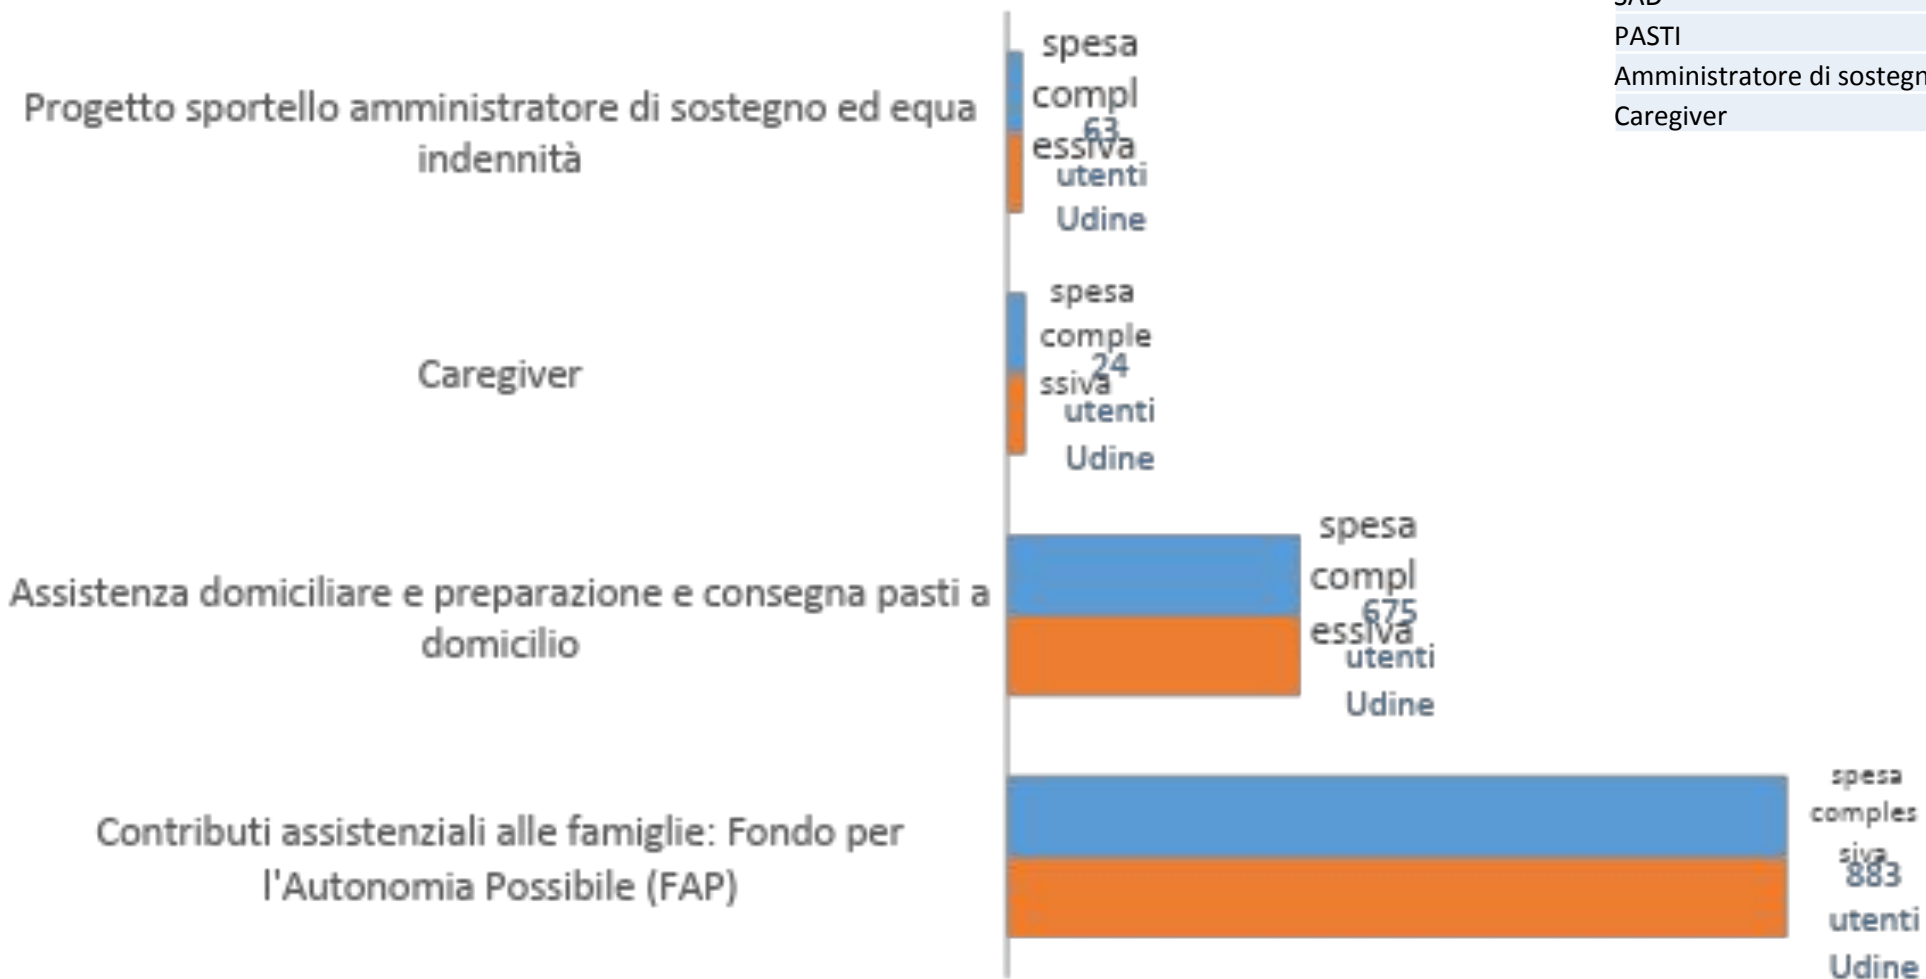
SAD
PASTI
Amministratore di sostegn
Caregiver

Progetto sportello amministratore di sostegno ed equa indennità

spesa compl essiva
63
utenti Udine

Caregiver

spesa comple ssiva
24
utenti Udine

Assistenza domiciliare e preparazione e consegna pasti a domicilio

spesa compl essiva
675
utenti Udine

Contributi assistenziali alle famiglie: Fondo per l'Autonomia Possibile (FAP)

spesa comples siva
883
utenti Udine